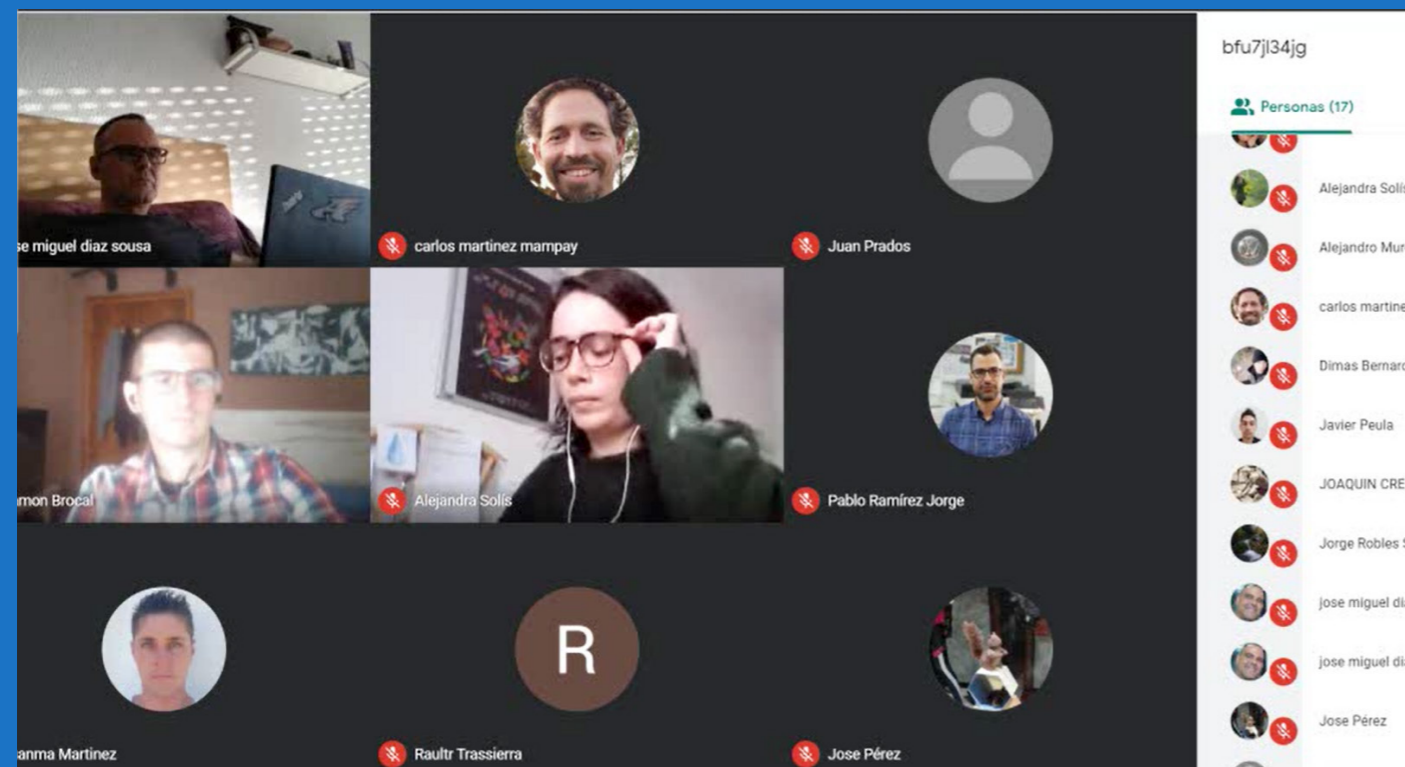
se miguel diaz sousa

carlos martinez mampay

Juan Prados

amon Brocal

Alejandra Solís

Pablo Ramírez Jorge

anma Martinez

R

Raultr Trassierra

Jose Pérez

bfu7jl34jg

Personas (17)

Alejandra Solís

Alejandro Mur

carlos martine

Dimas Bernard

Javier Peula

JOAQUIN CRE

Jorge Robles

jose miguel di

jose miguel di

Jose Pérez